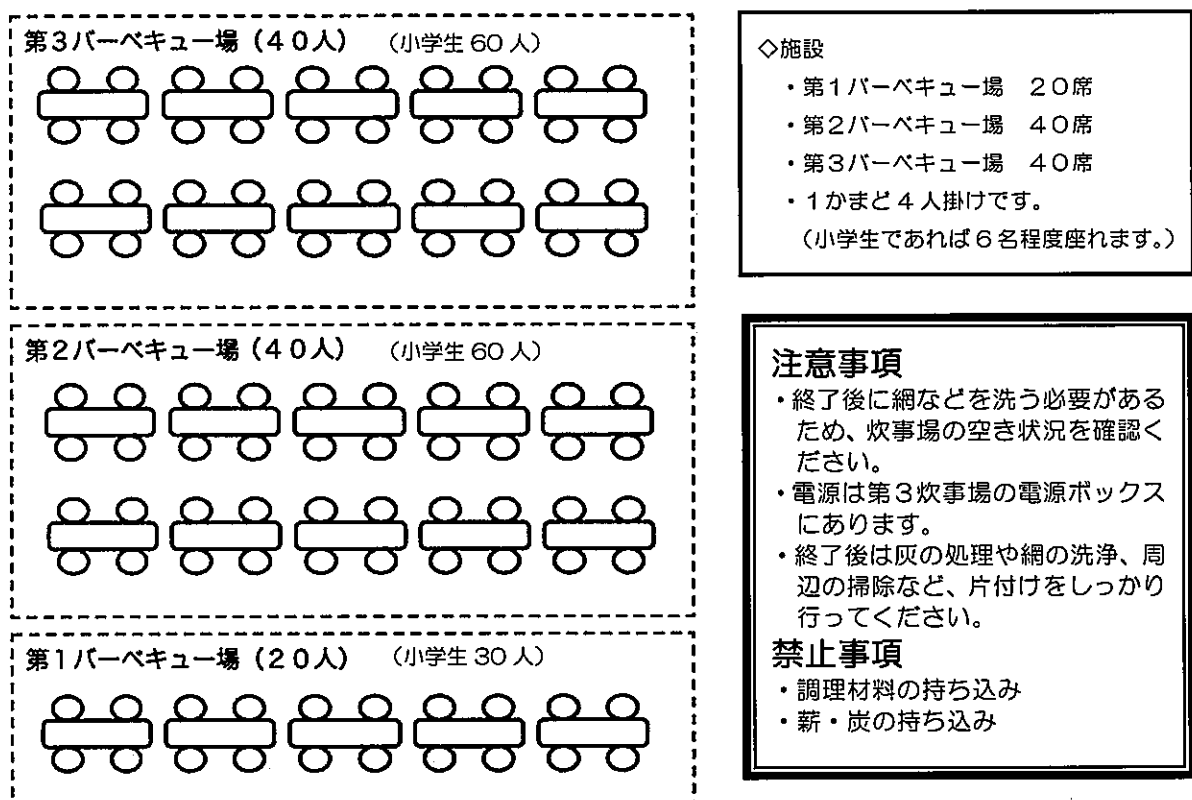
第3バーベキュー場（40人）（小学生 60 人）

第2バーベキュー場（40人）（小学生 60 人）

第1バーベキュー場（20人）（小学生 30 人）

◇施設
・第1バーベキュー場　20席
・第2バーベキュー場　40席
・第3バーベキュー場　40席
・1かまど4人掛けです。
（小学生であれば6名程度座れます。）

注意事項
・終了後に網などを洗う必要があるため、炊事場の空き状況を確認ください。
・電源は第3炊事場の電源ボックスにあります。
・終了後は灰の処理や網の洗浄、周辺の掃除など、片付けをしっかり行ってください。

禁止事項
・調理材料の持ち込み
・薪・炭の持ち込み